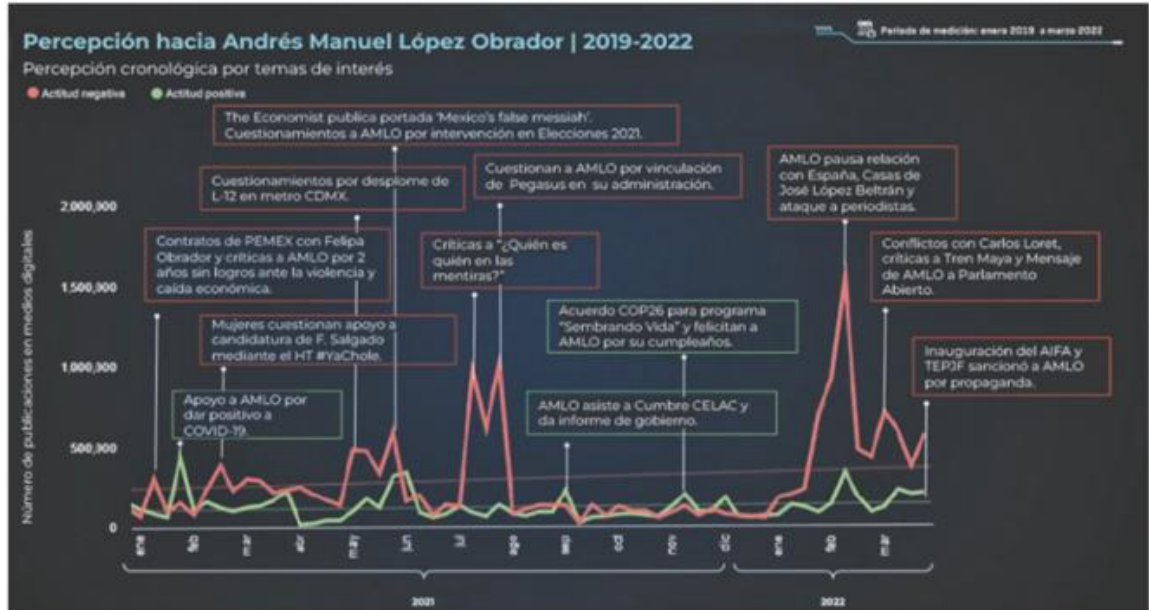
Percepción hacia Andrés Manuel López Obrador | 2019-2022

Periodo de medición: enero 2019 a marzo 2022

Percepción cronológica por temas de interés

Actitud negativa
Actitud positiva

The Economist publica portada 'Mexico's false messiah'. Cuestionamientos a AMLO por intervención en Elecciones 2021.

Cuestionamientos por desplome de L-12 en metro CDMX.

Cuestionan a AMLO por vinculación de Pegasus en su administración.

AMLO pausa relación con España, Casas de José López Beltrán y ataque a periodistas.

Contratos de PEMEX con Felipa Obrador y críticas a AMLO por 2 años sin logros ante la violencia y caída económica.

Críticas a "¿Quién es quién en las mentiras?"

Conflictos con Carlos Loret, críticas a Tren Maya y Mensaje de AMLO a Parlamento Abierto.

Acuerdo COP26 para programa "Sembrando Vida" y felicitan a AMLO por su cumpleaños.

Mujeres cuestionan apoyo a candidatura de F. Salgado mediante el HT #YaChole.

Inauguración del AIFA y TEPJF sanciona a AMLO por propaganda.

Apoyo a AMLO por dar positivo a COVID-19.

AMLO asiste a Cumbre CELAC y da informe de gobierno.

Número de publicaciones en medios digitales

2,000,000
1,500,000
1,000,000
500,000
0

ene
feb
mar
abr
may
jun
jul
ago
sep
oct
nov
dic
ene
feb
mar

2021
2022